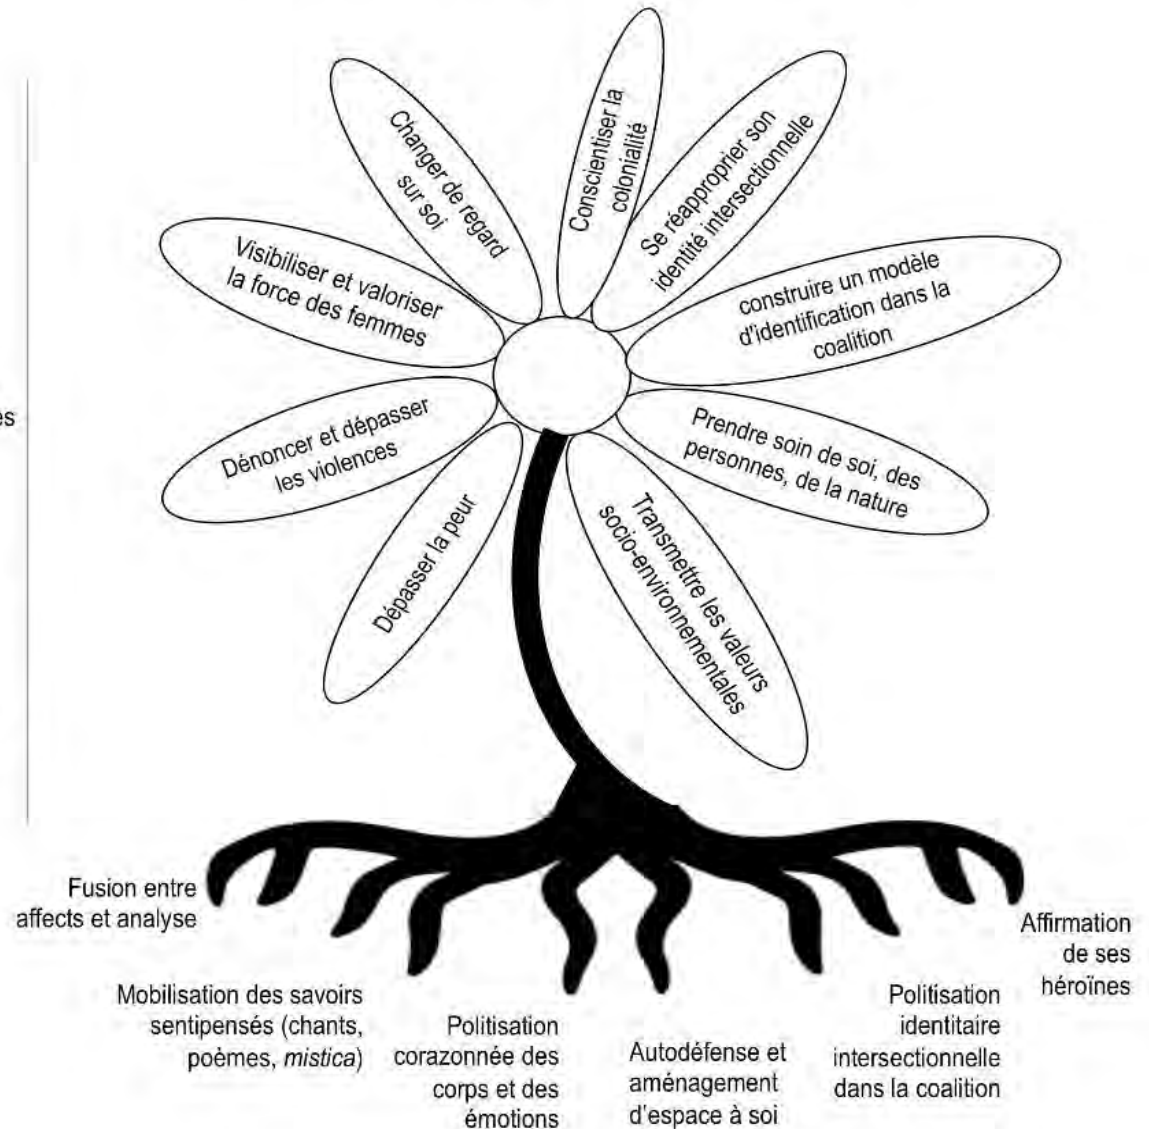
es

Changer de regard sur soi

Conscientiser la colonialité

Se réapproprier son identité intersectionnelle

Visibiliser et valoriser la force des femmes

construire un modèle d'identification dans la coalition

Dénoncer et dépasser les violences

Prendre soin de soi, des personnes, de la nature

Dépasser la peur

Transmettre les valeurs socio-environnementales

Fusion entre affects et analyse

Mobilisation des savoirs sentipensés (chants, poèmes, mistica)

Politisation corazonnée des corps et des émotions

Autodéfense et aménagement d'espace à soi

Politisation identitaire intersectionnelle dans la coalition

Affirmation de ses héroïnes